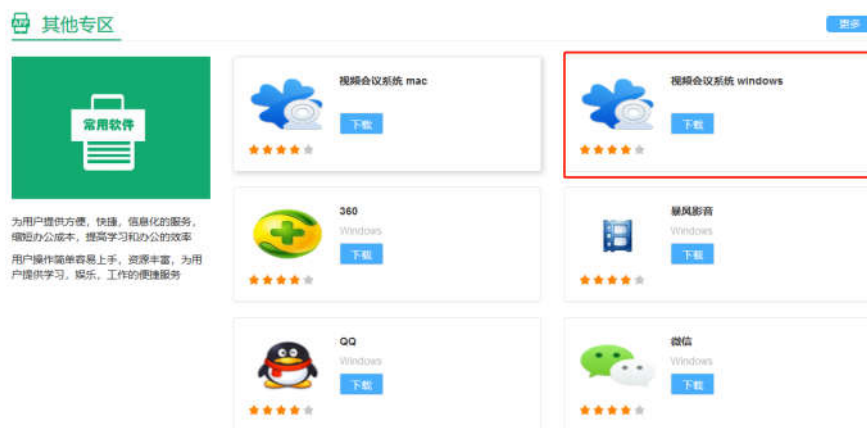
APP 其他专区

更多

常用软件

为用户提供方便，快捷，信息化的服务，缩短办公成本，提高学习和办公的效率

用户操作简单容易上手，资源丰富，为用户提供学习，娱乐，工作的便捷服务

视频会议系统 mac

下载

视频会议系统 windows

下载

360

Windows

下载

暴风影音

Windows

下载

QQ

Windows

下载

微信

Windows

下载